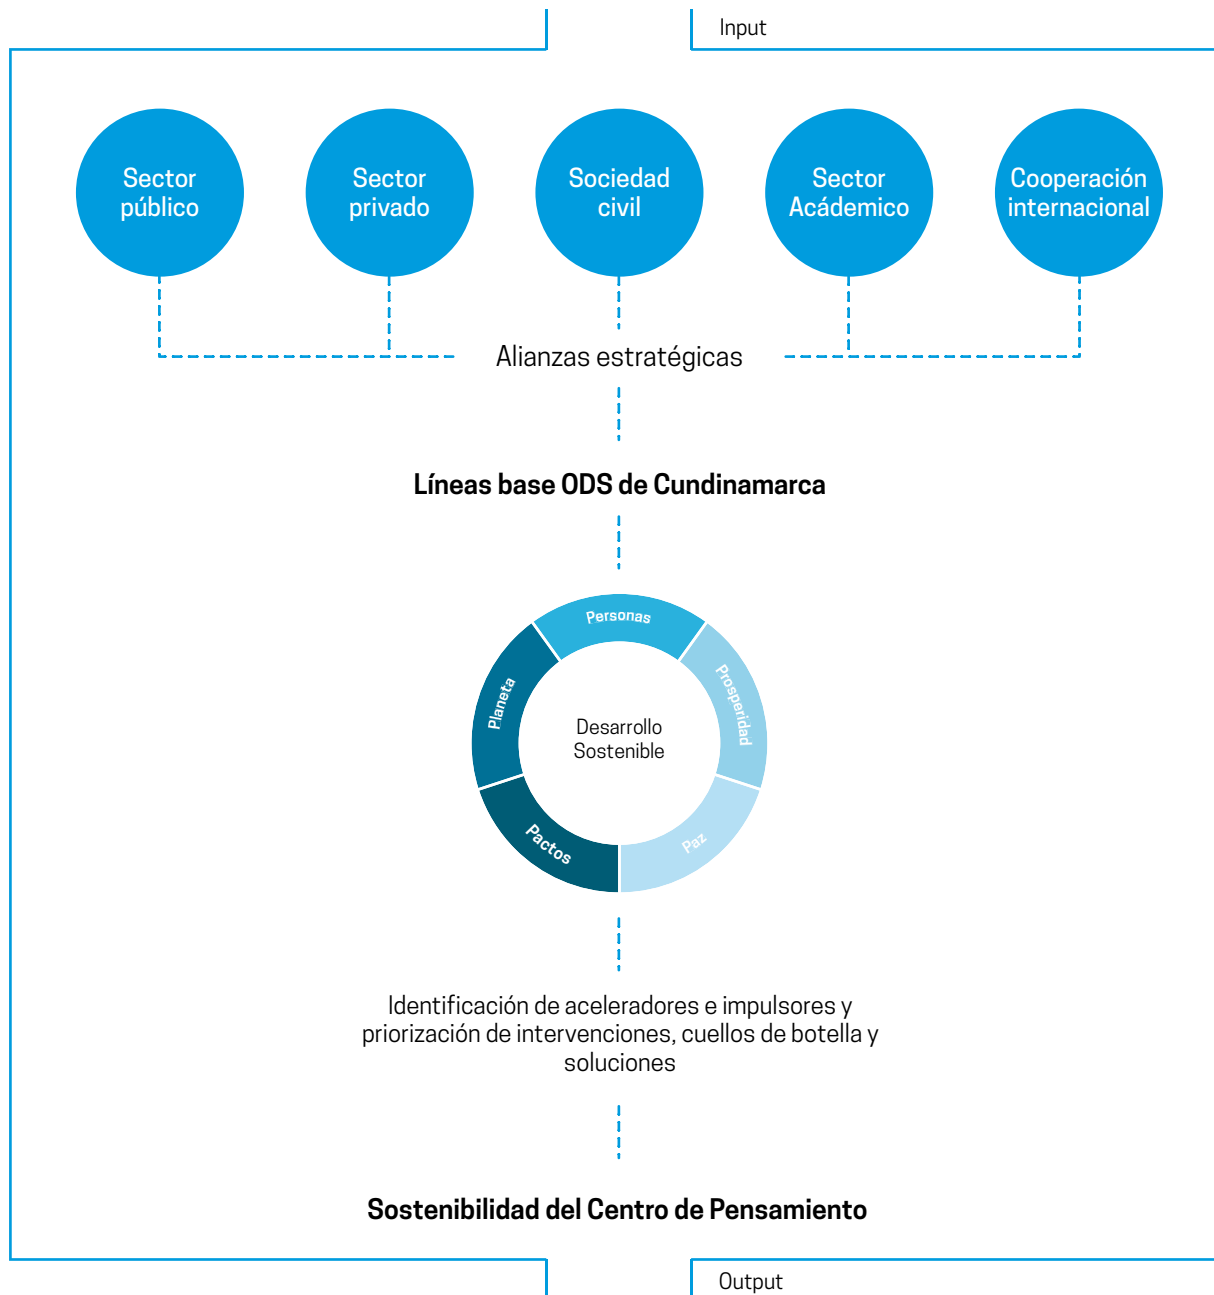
Input

Sector público

Sector privado

Sociedad civil

Sector Acádemico

Cooperación internacional

Alianzas estratégicas

**Líneas base ODS de Cundinamarca**

Personas

Prosperidad

Paz

Pactos

Planeta

Desarrollo Sostenible

Identificación de aceleradores e impulsores y priorización de intervenciones, cuellos de botella y soluciones

**Sostenibilidad del Centro de Pensamiento**

Output